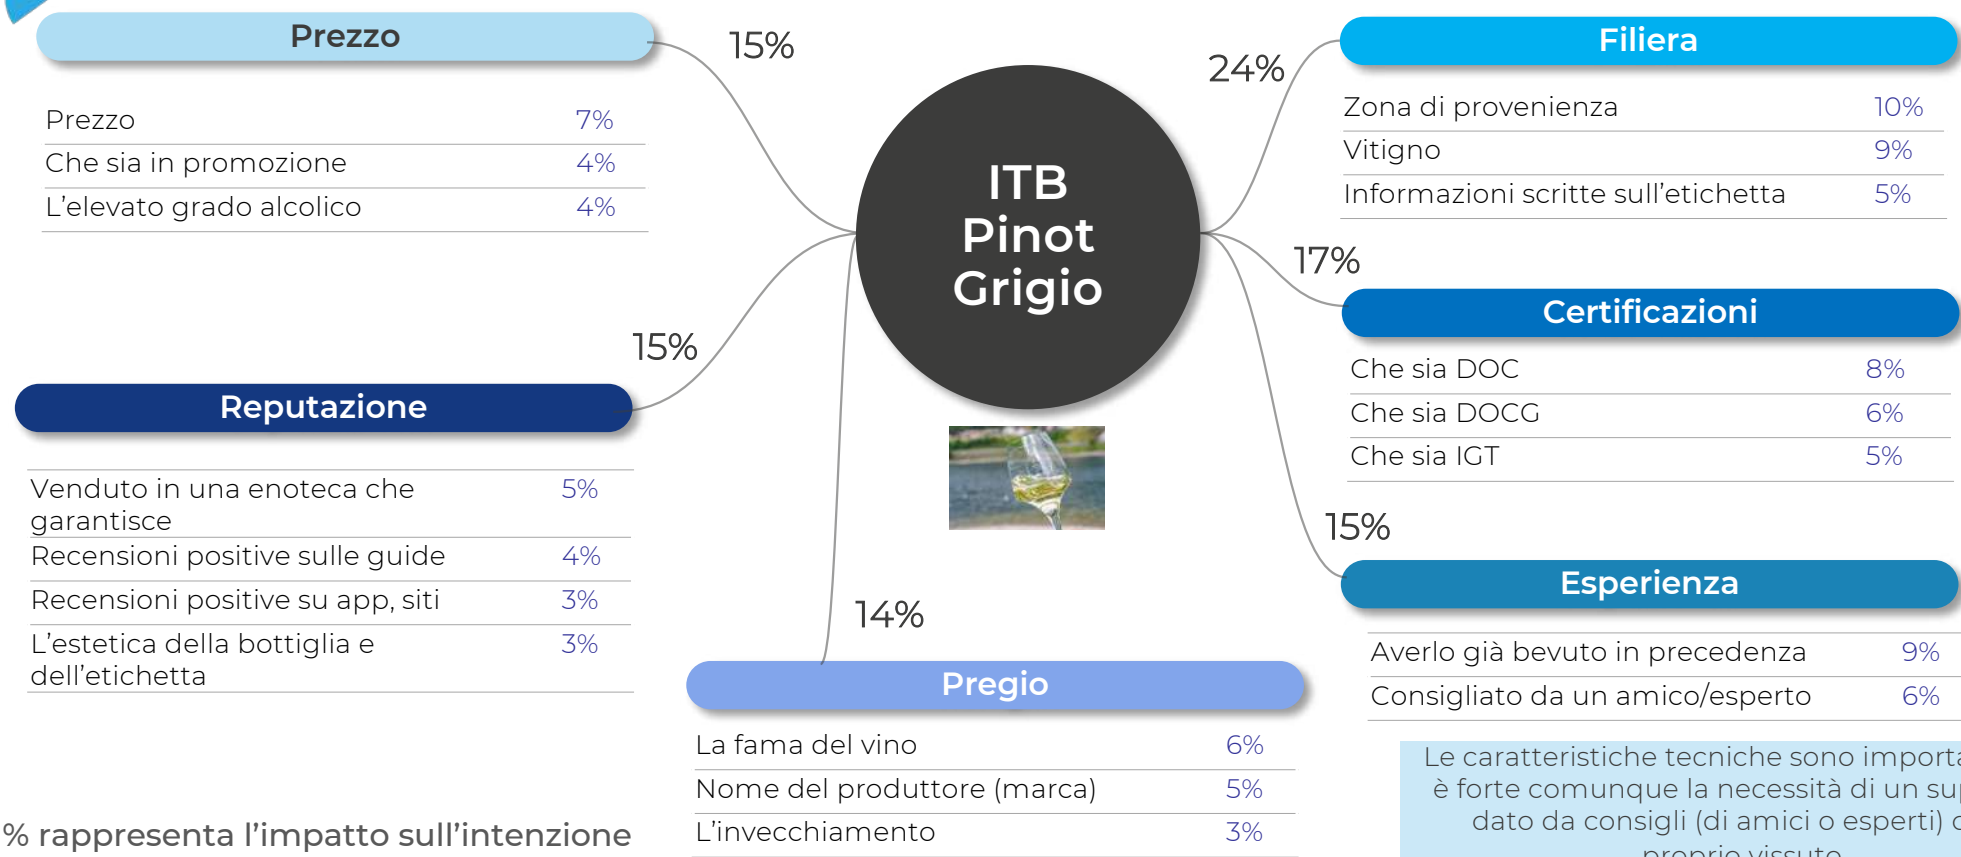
Prezzo

15%

| Prezzo | 7% |
|---|---|
| Che sia in promozione | 4% |
| L’elevato grado alcolico | 4% |

ITB Pinot Grigio

24%

Filiera

| Zona di provenienza | 10% |
|---|---|
| Vitigno | 9% |
| Informazioni scritte sull’etichetta | 5% |

17%

Certificazioni

| Che sia DOC | 8% |
|---|---|
| Che sia DOCG | 6% |
| Che sia IGT | 5% |

15%

Reputazione

| Venduto in una enoteca che garantisce | 5% |
|---|---|
| Recensioni positive sulle guide | 4% |
| Recensioni positive su app, siti | 3% |
| L’estetica della bottiglia e dell’etichetta | 3% |

15%

Esperienza

| Averlo già bevuto in precedenza | 9% |
|---|---|
| Consigliato da un amico/esperto | 6% |

14%

Pregio

| La fama del vino | 6% |
|---|---|
| Nome del produttore (marca) | 5% |
| L’invecchiamento | 3% |

Le caratteristiche tecniche sono importa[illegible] è forte comunque la necessità di un su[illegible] dato da consigli (di amici o esperti) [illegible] proprio vissuto

% rappresenta l’impatto sull’intenzione